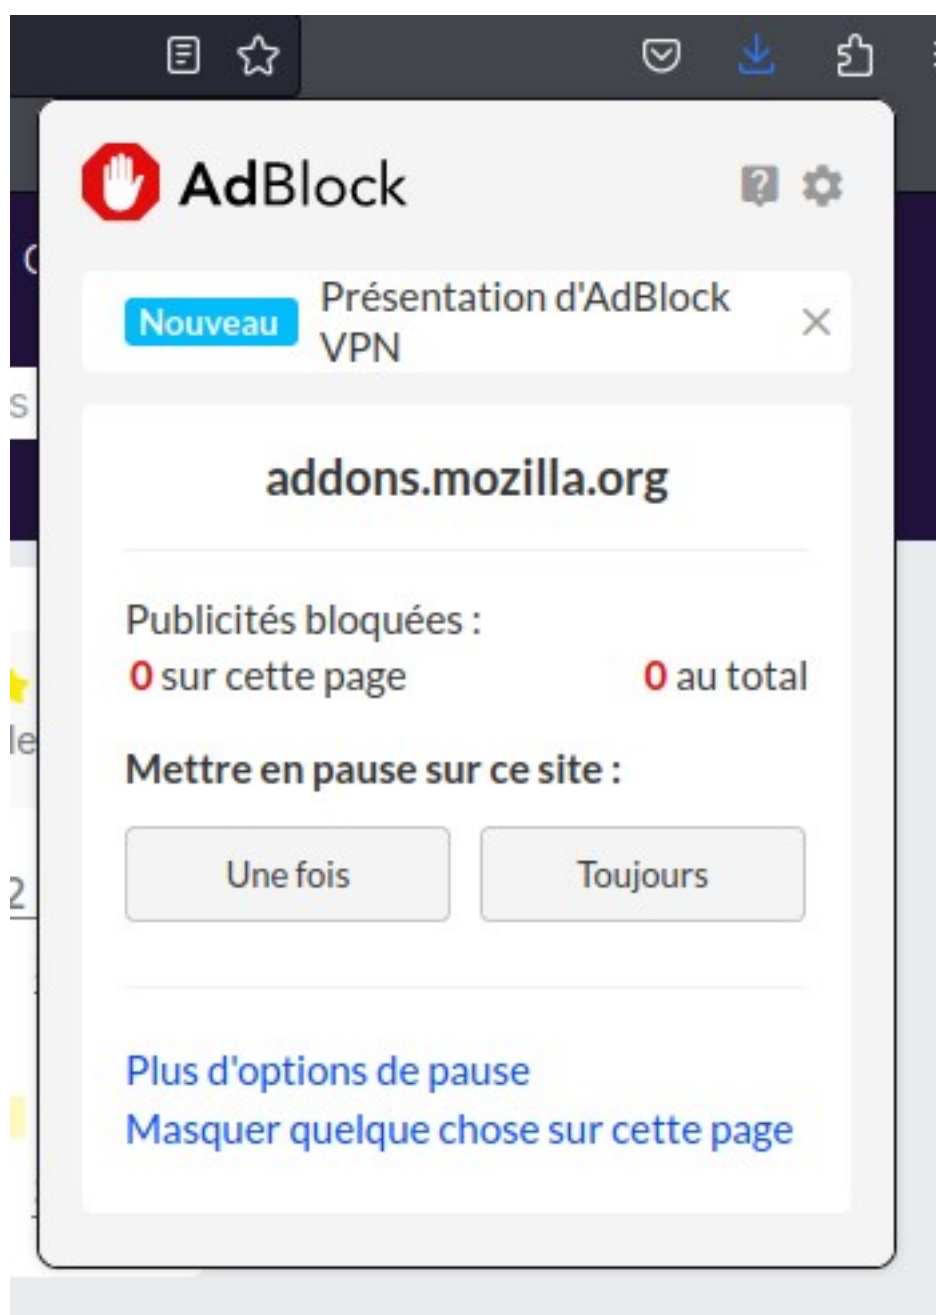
AdBlock

Nouveau Présentation d'AdBlock VPN

addons.mozilla.org

Publicités bloquées :
0 sur cette page
0 au total

Mettre en pause sur ce site :

Une fois
Toujours

Plus d'options de pause
Masquer quelque chose sur cette page